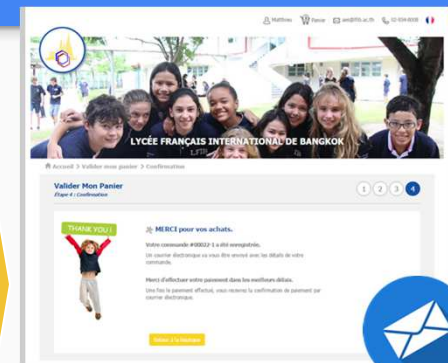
Mathieu Panier am@lfib.ac.th 02-934-8008

LYCÉE FRANÇAIS INTERNATIONAL DE BANGKOK

Accueil > Valider mon panier > Confirmation

Valider Mon Panier
Étape 4 : Confirmation

1 2 3 4

THANK YOU !

MERCI pour vos achats.

Votre commande #00022-1 a été enregistrée.

Un courrier électronique va vous être envoyé avec les détails de votre commande.

Merci d'effectuer votre paiement dans les meilleurs délais.

Une fois le paiement effectué, vous recevrez la confirmation de paiement par courrier électronique.

Retour à la boutique